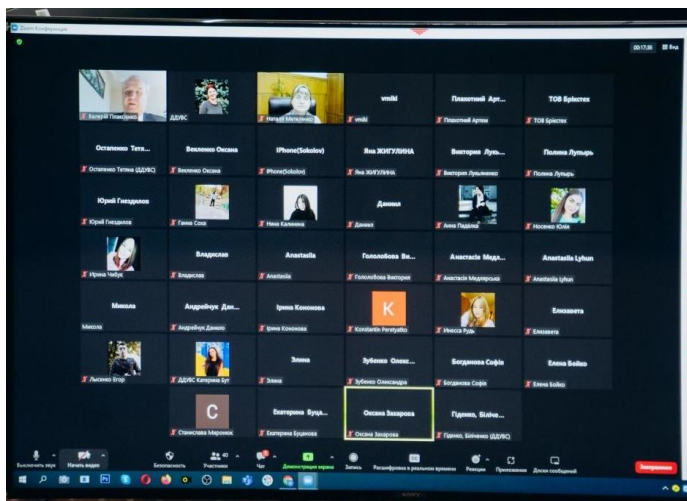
Zoom Конференция

00:17:06 Вид

Валерій Плакотенко
ДДУВС
Наталя Мельченко
vmiki
vmiki
Плакотний Арт...
Плакотний Артем
ТОВ Брікстек
ТОВ Брікстех

Остапенко Тетя...
Остапенко Тетяна (ДДУВС)
Вехленко Оксана
Вехленко Оксана
iPhone(Sokolov)
iPhone(Sokolov)
Яна ЖИГУЛИНА
Яна ЖИГУЛИНА
Виктория Лукь...
Виктория Лукьяненко
Полина Лупырь
Полина Лупырь

Юрий Гиездилов
Юрий Гиездилов
Ганна Сова
Ніна Калініна
Даниил
Даниил
Анна Падалка
Носенко Юлія

Ирина Чибук
Владислав
Владислав
Anastasiia
Anastasiia
Гололобова Ви...
Гололобова Виктория
Анастасія Медв...
Анастасія Медведська
Anastasiia Lyhun
Anastasiia Lyhun

Микола
Микола
Андрейчук Дан...
Андрейчук Данило
Ірина Кононова
Ірина Кононова
K
Konstantin Peretyatko
Инесса Рудь
Елизавета
Елизавета

Лысенко Егор
ДДУВС Катерина Бут
Злата
Злата
Зубенко Олекс...
Зубенко Олександра
Богданова Софія
Богданова Софія
Елена Бойко
Елена Бойко

C
Станислава Миронюк
Екатерина Буца...
Екатерина Буцанова
Оксана Захарова
Оксана Захарова
Гденко, Білічє...
Гденко, Білічєнко (ДДУВС)

Выключить звук
Начать видео
Безопасность
Участники 40
Чат
Демонстрация экрана
Запись
Расшифровка в реальном времени
Реакции
Приложения
Доска сообщений
Завершение